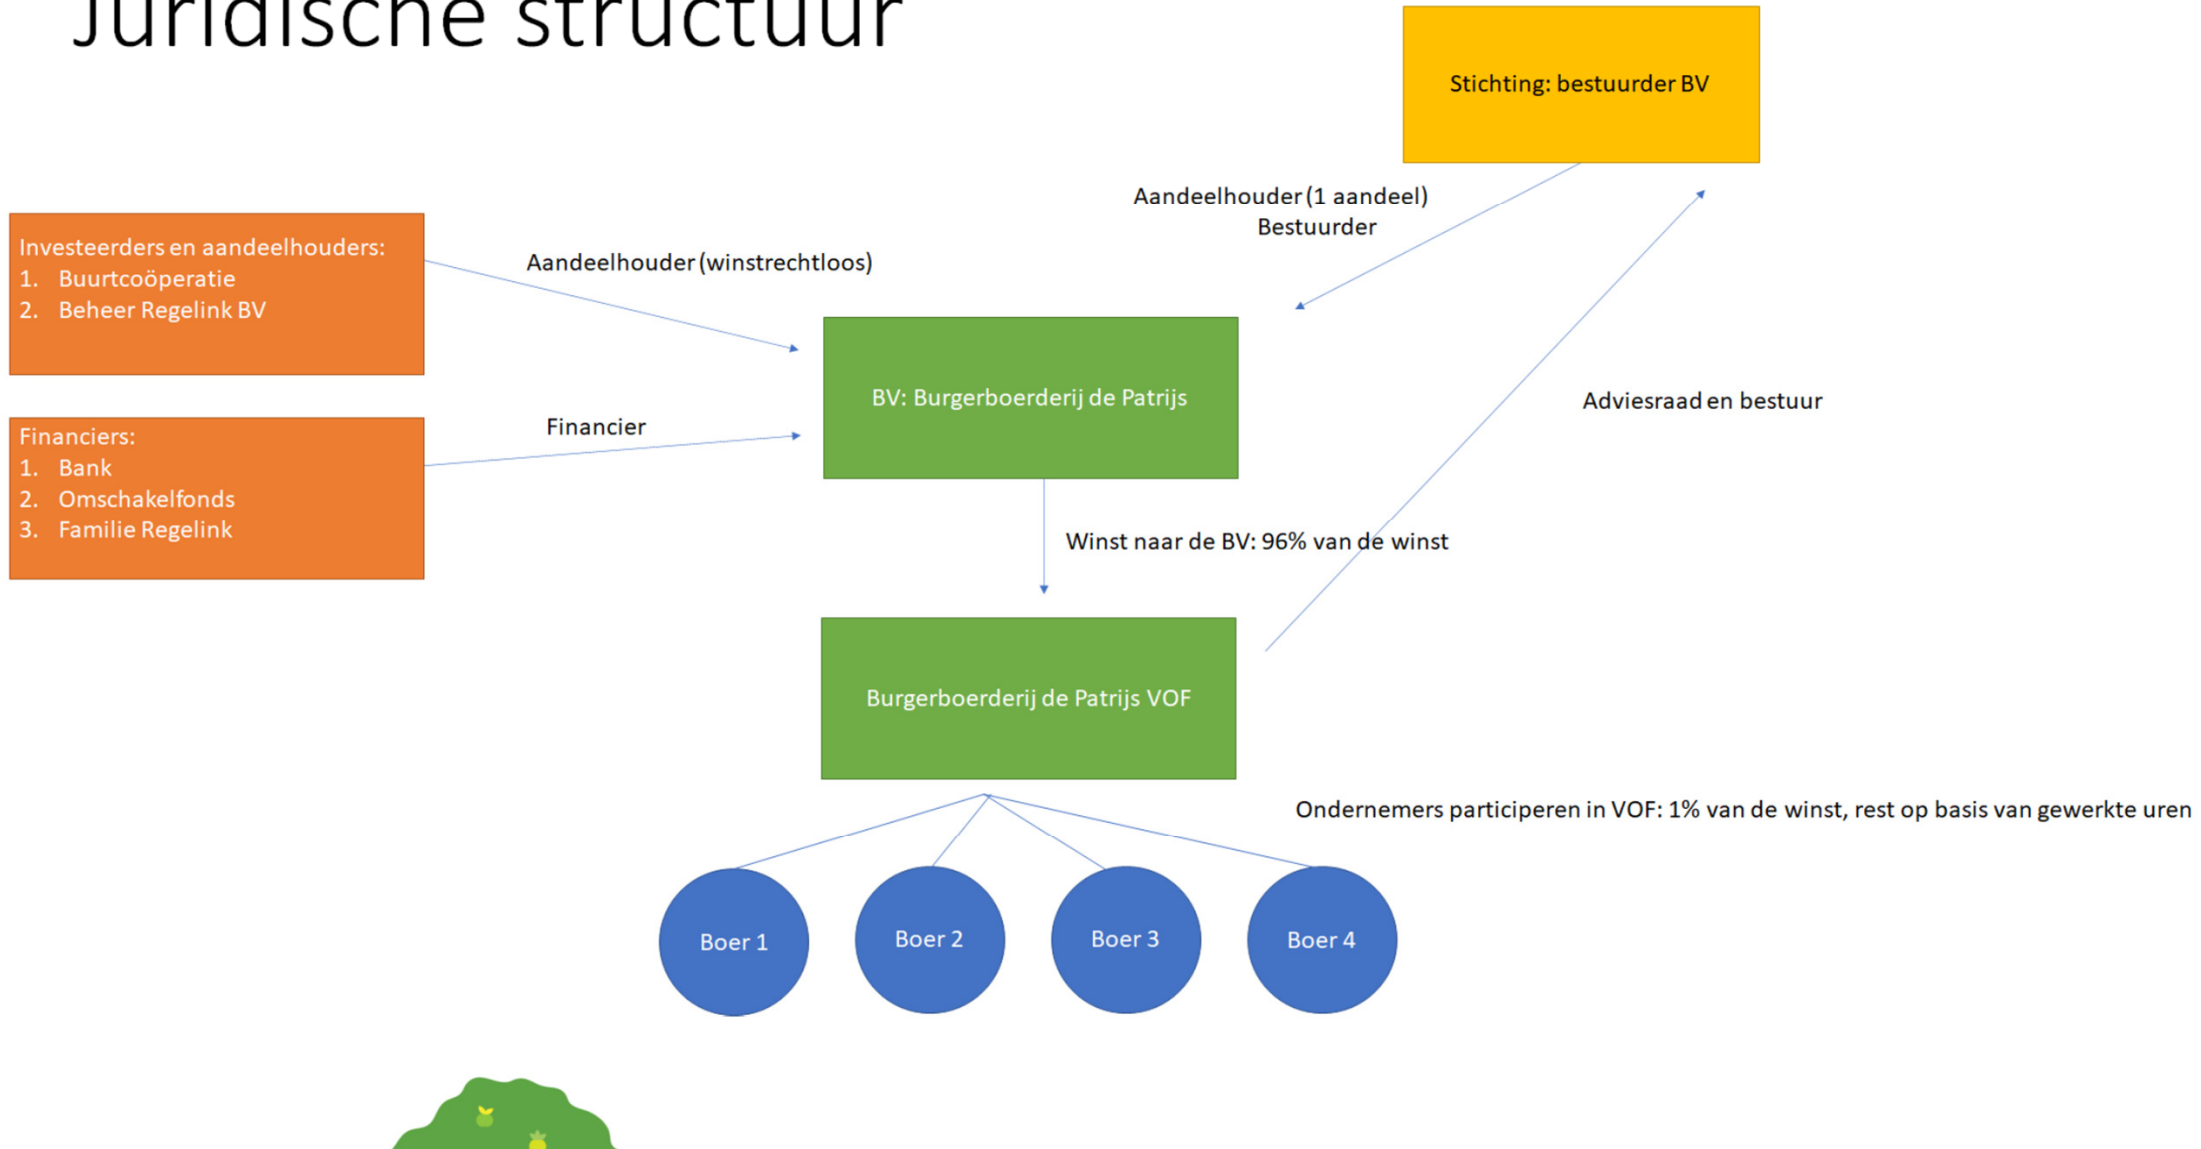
Juridische structuur

Stichting: bestuurder BV

Aandeelhouder (1 aandeel)
Bestuurder

Investeerders en aandeelhouders:
1. Buurtcoöperatie
2. Beheer Regelink BV

Aandeelhouder (winstrechtloos)

BV: Burgerboerderij de Patrijs

Adviesraad en bestuur

Financiers:
1. Bank
2. Omschakelfonds
3. Familie Regelink

Financier

Winst naar de BV: 96% van de winst

Burgerboerderij de Patrijs VOF

Ondernemers participeren in VOF: 1% van de winst, rest op basis van gewerkte uren

Boer 1

Boer 2

Boer 3

Boer 4